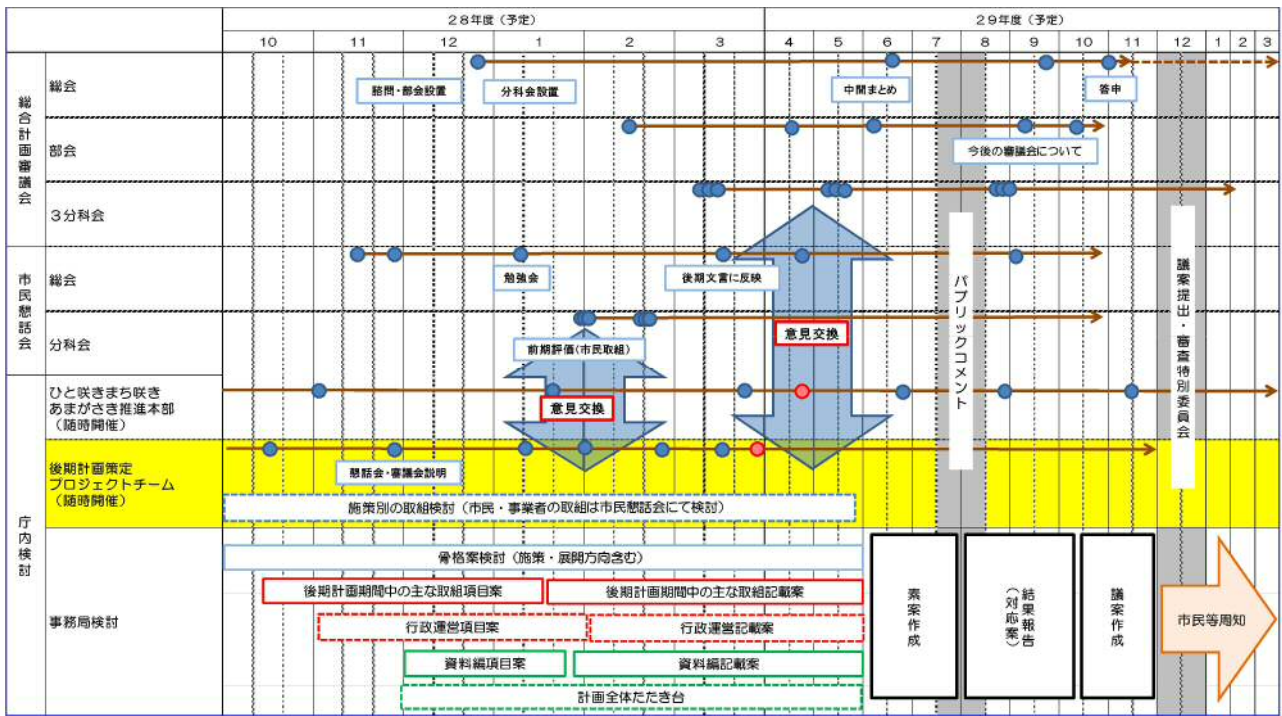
| | | ２８年度（予定） | | | | | | ２９年度（予定） | | | | | | | | | |
|---|---|---|---|---|---|---|---|---|---|---|---|---|---|---|---|---|---|
| | | 10 | 11 | 12 | 1 | 2 | 3 | 4 | 5 | 6 | 7 | 8 | 9 | 10 | 11 | 12 | 1 | 2 | 3 |
| 総合計画審議会 | 総会 | | 諮問・部会設置 | | 分科会設置 | | | | 中間まとめ | | | | | 答申 | | | |
| | 部会 | | | | | | | | | | | 今後の審議会について | | | | | |
| | ３分科会 | | | | | | | | | | | | | | | | |
| 市民懇話会 | 総会 | | | | 勉強会 | | 後期文書に反映 | | | | | | | | | | |
| | 分科会 | | | | 前期評価（市民取組） | | | 意見交換 | | | | | | | | | |
| 庁内検討 | ひと咲きまち咲き あまがさき推進本部 （随時開催） | | | | 意見交換 | | | | | | | | | | | | |
| | 後期計画策定 プロジェクトチーム （随時開催） | | 懇話会・審議会説明 | | | | | | | | | | | | | | |

施策別の取組検討（市民・事業者の取組は市民懇話会にて検討）

事務局検討

骨格案検討（施策・展開方向含む）

後期計画期間中の主な取組項目案

後期計画期間中の主な取組記載案

行政運営項目案

行政運営記載案

資料編項目案

資料編記載案

計画全体たたき台

素案作成

パブリックコメント

結果報告（対応案）

議案作成

議案提出・審査特別委員会

市民等周知